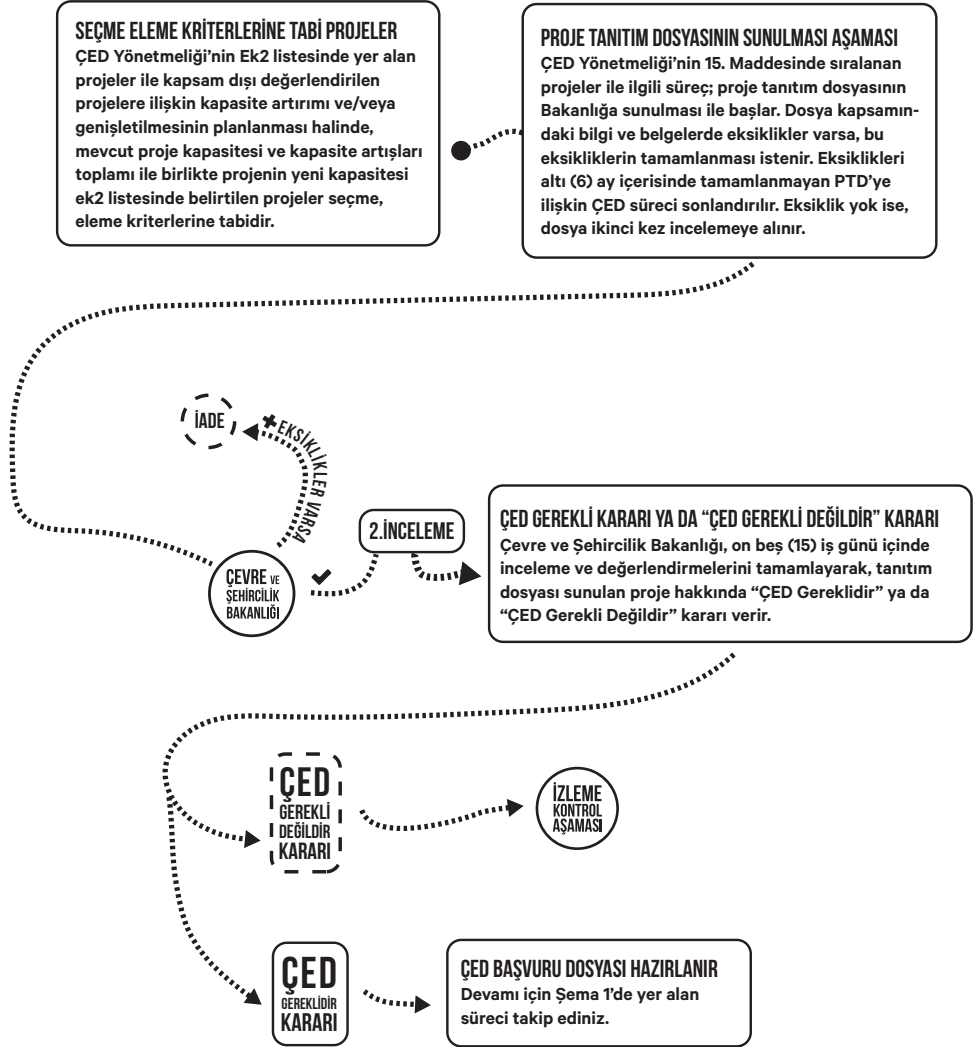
SEÇME ELEME KRİTERLERİNE TABİ PROJELER
ÇED Yönetmeliği'nin Ek2 listesinde yer alan projeler ile kapsam dışı değerlendirilen projelere ilişkin kapasite artırımı ve/veya genişletilmesinin planlanması halinde, mevcut proje kapasitesi ve kapasite artışları toplamı ile birlikte projenin yeni kapasitesi ek2 listesinde belirtilen projeler seçme, eleme kriterlerine tabidir.

PROJE TANITIM DOSYASININ SUNULMASI AŞAMASI
ÇED Yönetmeliği'nin 15. Maddesinde sıralanan projeler ile ilgili süreç; proje tanıtım dosyasının Bakanlığa sunulması ile başlar. Dosya kapsamındaki bilgi ve belgelerde eksiklikler varsa, bu eksikliklerin tamamlanması istenir. Eksiklikleri altı (6) ay içerisinde tamamlanmayan PTD'ye ilişkin ÇED süreci sonlandırılır. Eksiklik yok ise, dosya ikinci kez incelemeye alınır.

İADE

EKSİKLİKLER VARSA

ÇEVRE VE ŞEHİRCİLİK BAKANLIĞI

2.İNCELEME

ÇED GEREKLİ KARARI YA DA "ÇED GEREKLİ DEĞİLDİR" KARARI
Çevre ve Şehircilik Bakanlığı, on beş (15) iş günü içinde inceleme ve değerlendirmelerini tamamlayarak, tanıtım dosyası sunulan proje hakkında "ÇED Gereklidir" ya da "ÇED Gerekli Değildir" kararı verir.

ÇED GEREKLİ DEĞİLDİR KARARI

İZLEME KONTROL AŞAMASI

ÇED GEREKLİDİR KARARI

ÇED BAŞVURU DOSYASI HAZIRLANIR
Devamı için Şema 1'de yer alan süreci takip ediniz.